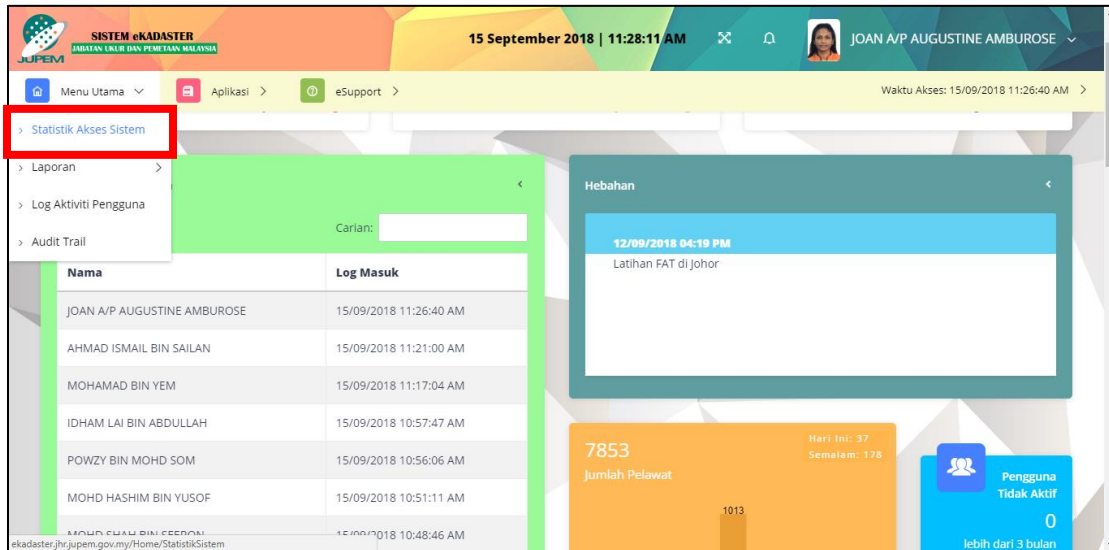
JUPEM SISTEM eKADASTER JABATAN UKUR DAN PEMETAAN MALAYSIA

15 September 2018 | 11:28:11 AM

JOAN A/P AUGUSTINE AMBUROSE

Menu Utama

Aplikasi

eSupport

Waktu Akses: 15/09/2018 11:26:40 AM

Statistik Akses Sistem

Laporan

Log Aktiviti Pengguna

Audit Trail

Carian:

| Nama | Log Masuk |
|---|---|
| JOAN A/P AUGUSTINE AMBUROSE | 15/09/2018 11:26:40 AM |
| AHMAD ISMAIL BIN SAILAN | 15/09/2018 11:21:00 AM |
| MOHAMAD BIN YEM | 15/09/2018 11:17:04 AM |
| IDHAM LAI BIN ABDULLAH | 15/09/2018 10:57:47 AM |
| POWZY BIN MOHD SOM | 15/09/2018 10:56:06 AM |
| MOHD HASHIM BIN YUSOF | 15/09/2018 10:51:11 AM |
| MOHD SHAH BIN SEERON | 15/09/2018 10:48:46 AM |

Hebahan

12/09/2018 04:19 PM

Latihan FAT di Johor

7853

Jumlah Pelawat

Hari Ini: 37

Semalam: 178

1013

Pengguna Tidak Aktif

0

lebih dari 3 bulan

ekadaster.jhr.jupem.gov.my/Home/StatistikSistem